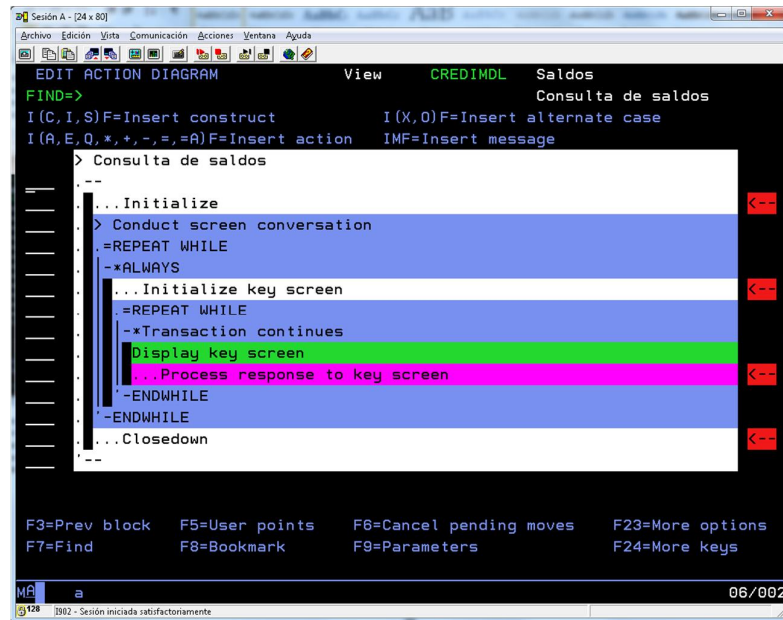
Sesión A - [24 x 80]

Archivo Edición Vista Comunicación Acciones Ventana Ayuda

EDIT ACTION DIAGRAM View CREDIMDL Saldos
FIND=> Consulta de saldos
I(C,I,S)F=Insert construct I(X,O)F=Insert alternate case
I(A,E,Q,*,+,-,=,A)F=Insert action IMF=Insert message

> Consulta de saldos
.--
. ...Initialize <--
. > Conduct screen conversation
. .=REPEAT WHILE
. |-*ALWAYS
. | ...Initialize key screen <--
. | .=REPEAT WHILE
. | |-*Transaction continues
. | | Display key screen
. | | ...Process response to key screen <--
. | '-ENDWHILE
. '-ENDWHILE
. ...Closedown <--
'--

F3=Prev block F5=User points F6=Cancel pending moves F23=More options
F7=Find F8=Bookmark F9=Parameters F24=More keys

MA a 06/002

128 I902 - Sesión iniciada satisfactoriamente